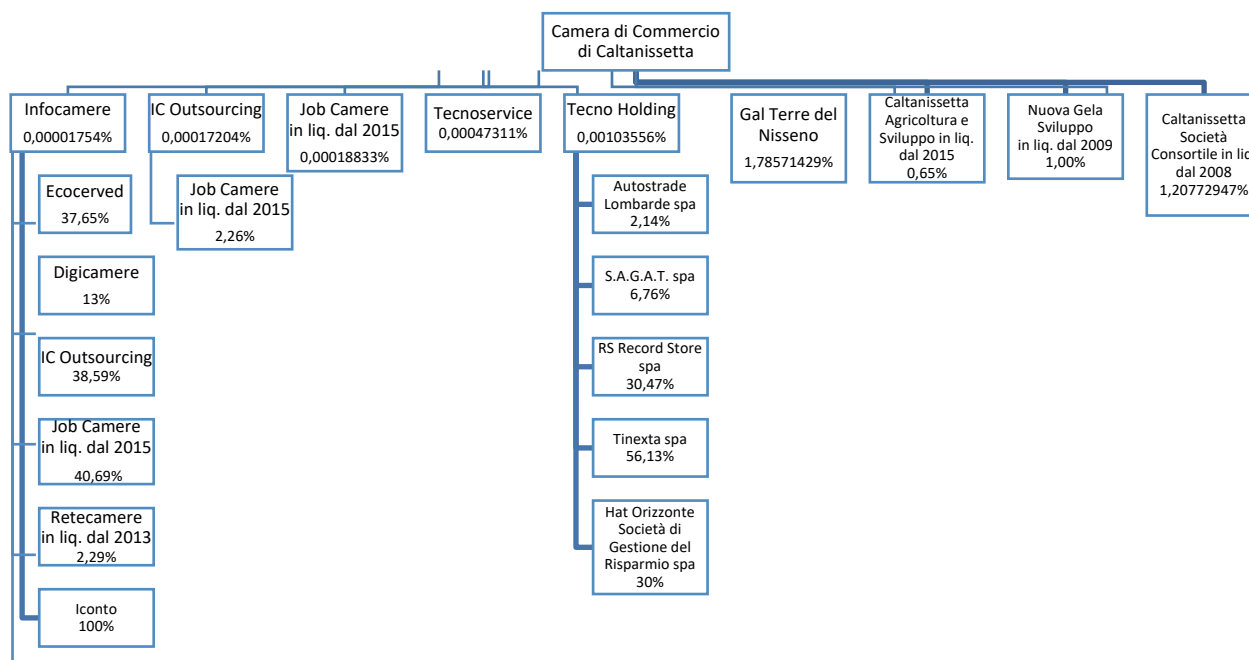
Camera di Commercio di Caltanissetta

Infocamere
0,00001754%

Ecocerved
37,65%

Digicamere
13%

IC Outsourcing
38,59%

Job Camere in liq. dal 2015
40,69%

Retecamere in liq. dal 2013
2,29%

Iconto
100%

IC Outsourcing
0,00017204%

Job Camere in liq. dal 2015
2,26%

Job Camere in liq. dal 2015
0,00018833%

Tecnoservice
0,00047311%

Tecno Holding
0,00103556%

Autostrade Lombarde spa
2,14%

S.A.G.A.T. spa
6,76%

RS Record Store spa
30,47%

Tinexta spa
56,13%

Hat Orizzonte Società di Gestione del Risparmio spa
30%

Gal Terre del Nisseno
1,78571429%

Caltanissetta Agricoltura e Sviluppo in liq. dal 2015
0,65%

Nuova Gela Sviluppo in liq. dal 2009
1,00%

Caltanissetta Società Consortile in liq dal 2008
1,20772947%